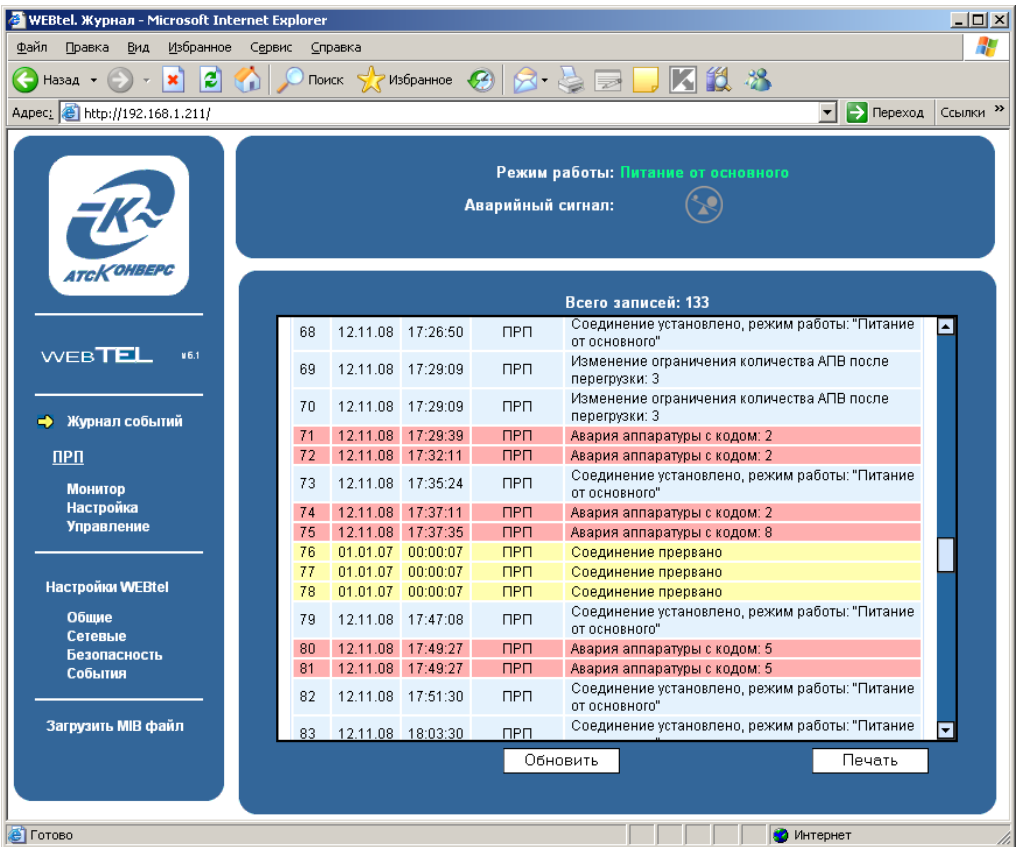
WEBtel. Журнал - Microsoft Internet Explorer

Файл Правка Вид Избранное Сервис Справка

Назад Поиск Избранное

Адрес: http://192.168.1.211/ Переход Ссылки »

АТСКОНВЕРС

WEBTEL v6.1

Журнал событий

ПРП

Монитор
Настройка
Управление

Настройки WEBtel

Общие
Сетевые
Безопасность
События

Загрузить MIB файл

Режим работы: Питание от основного

Аварийный сигнал:

Всего записей: 133

| | | | | |
|---|---|---|---|---|
| 68 | 12.11.08 | 17:26:50 | ПРП | Соединение установлено, режим работы: "Питание от основного" |
| 69 | 12.11.08 | 17:29:09 | ПРП | Изменение ограничения количества АПВ после перегрузки: 3 |
| 70 | 12.11.08 | 17:29:09 | ПРП | Изменение ограничения количества АПВ после перегрузки: 3 |
| 71 | 12.11.08 | 17:29:39 | ПРП | Авария аппаратуры с кодом: 2 |
| 72 | 12.11.08 | 17:32:11 | ПРП | Авария аппаратуры с кодом: 2 |
| 73 | 12.11.08 | 17:35:24 | ПРП | Соединение установлено, режим работы: "Питание от основного" |
| 74 | 12.11.08 | 17:37:11 | ПРП | Авария аппаратуры с кодом: 2 |
| 75 | 12.11.08 | 17:37:35 | ПРП | Авария аппаратуры с кодом: 8 |
| 76 | 01.01.07 | 00:00:07 | ПРП | Соединение прервано |
| 77 | 01.01.07 | 00:00:07 | ПРП | Соединение прервано |
| 78 | 01.01.07 | 00:00:07 | ПРП | Соединение прервано |
| 79 | 12.11.08 | 17:47:08 | ПРП | Соединение установлено, режим работы: "Питание от основного" |
| 80 | 12.11.08 | 17:49:27 | ПРП | Авария аппаратуры с кодом: 5 |
| 81 | 12.11.08 | 17:49:27 | ПРП | Авария аппаратуры с кодом: 5 |
| 82 | 12.11.08 | 17:51:30 | ПРП | Соединение установлено, режим работы: "Питание от основного" |
| 83 | 12.11.08 | 18:03:30 | ПРП | Соединение установлено, режим работы: "Питание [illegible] |

Обновить Печать

Готово Интернет